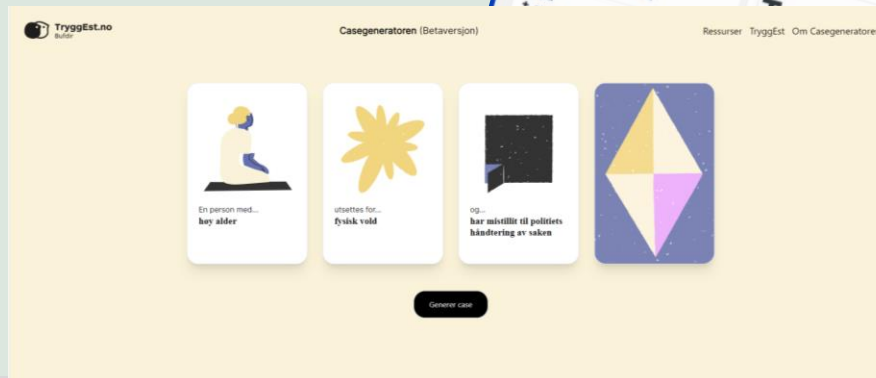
TryggEst.no
Bufdir

Casegeneratoren (Betaversjon)

Ressurser TryggEst Om Casegeneratore

En person med...
høy alder

utsettes for...
fysisk vold

og...
har mistillit til politiets håndtering av saken

Generer case